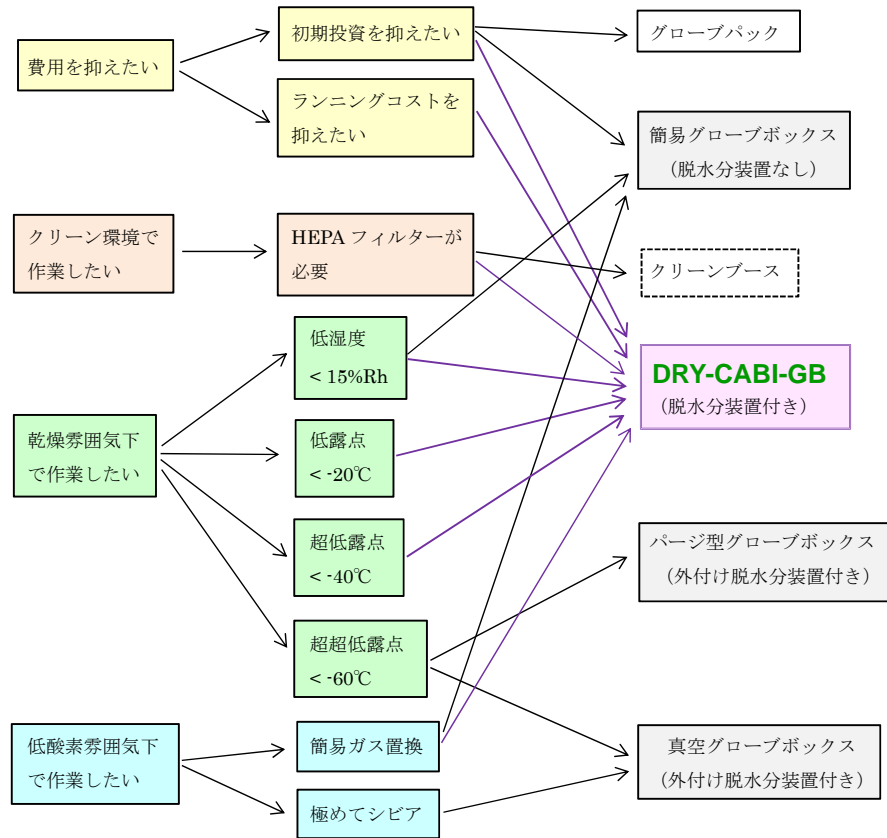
費用を抑えたい

初期投資を抑えたい

ランニングコストを抑えたい

グローブパック

簡易グローブボックス
（脱水分装置なし）

クリーン環境で作業したい

HEPA フィルターが必要

クリーンブース

低湿度
< 15%Rh

DRY-CABI-GB
（脱水分装置付き）

乾燥雰囲気下で作業したい

低露点
< -20℃

超低露点
< -40℃

パージ型グローブボックス
（外付け脱水分装置付き）

超超低露点
< -60℃

低酸素雰囲気下で作業したい

簡易ガス置換

真空グローブボックス
（外付け脱水分装置付き）

極めてシビア